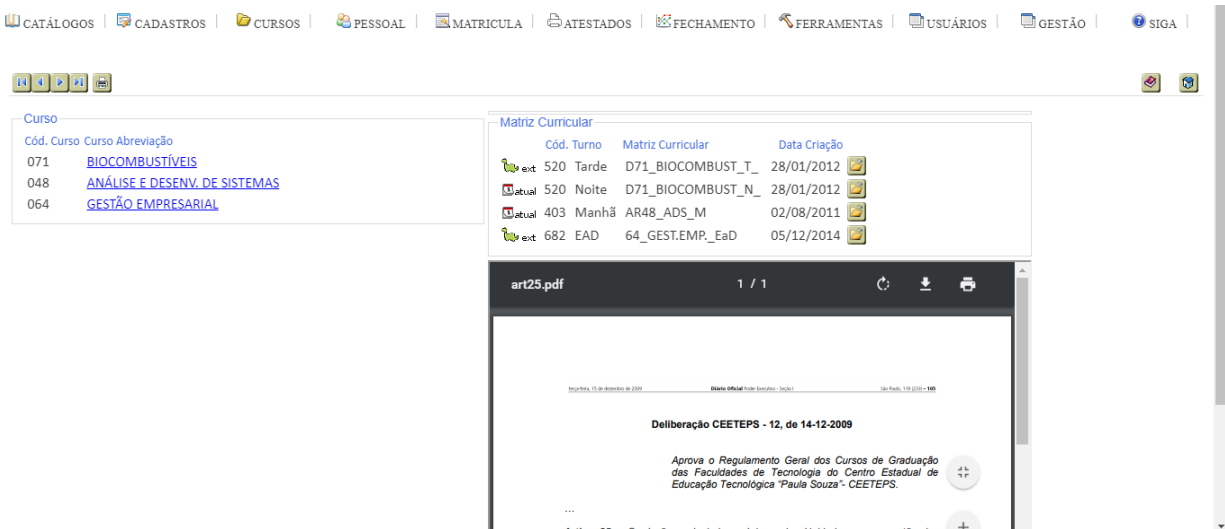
CATÁLOGOS | CADASTROS | CURSOS | PESSOAL | MATRICULA | ATESTADOS | FECHAMENTO | FERRAMENTAS | USUÁRIOS | GESTÃO | SIGA

Curso

| Cód. Curso | Curso Abreviação |
|---|---|
| 071 | BIOCOMBUSTÍVEIS |
| 048 | ANÁLISE E DESENV. DE SISTEMAS |
| 064 | GESTÃO EMPRESARIAL |

Matriz Curricular

| | Cód. | Turno | Matriz Curricular | Data Criação |
|---|---|---|---|---|
| ext | 520 | Tarde | D71_BIOCOMBUST_T_ | 28/01/2012 |
| atual | 520 | Noite | D71_BIOCOMBUST_N_ | 28/01/2012 |
| atual | 403 | Manhã | AR48_ADS_M | 02/08/2011 |
| ext | 682 | EAD | 64_GEST.EMP._EaD | 05/12/2014 |

art25.pdf 1 / 1

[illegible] Diário Oficial Poder Executivo - Seção I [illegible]

Deliberação CEETEPS - 12, de 14-12-2009

Aprova o Regulamento Geral dos Cursos de Graduação das Faculdades de Tecnologia do Centro Estadual de Educação Tecnológica "Paula Souza"- CEETEPS.

...

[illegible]